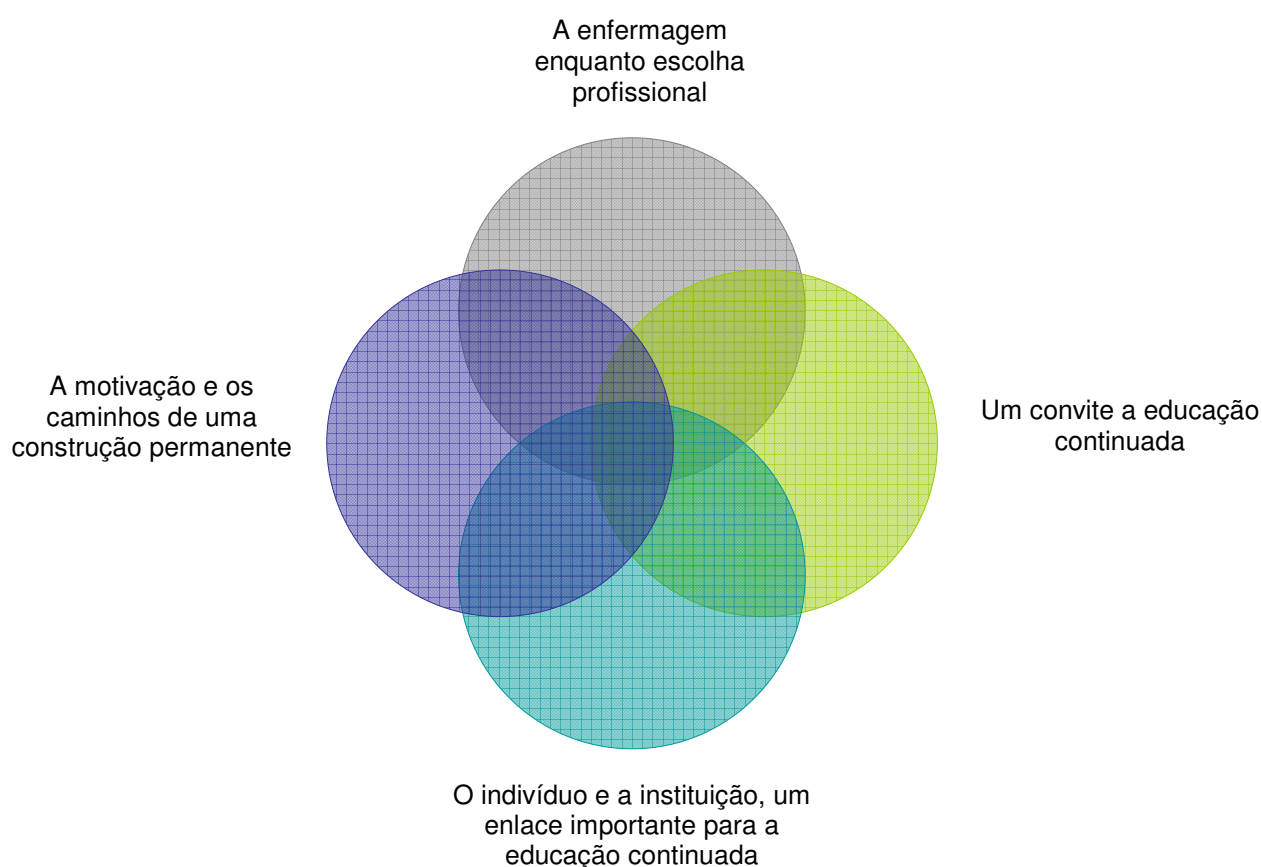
A enfermagem enquanto escolha profissional

A motivação e os caminhos de uma construção permanente

Um convite a educação continuada

O indivíduo e a instituição, um enlace importante para a educação continuada